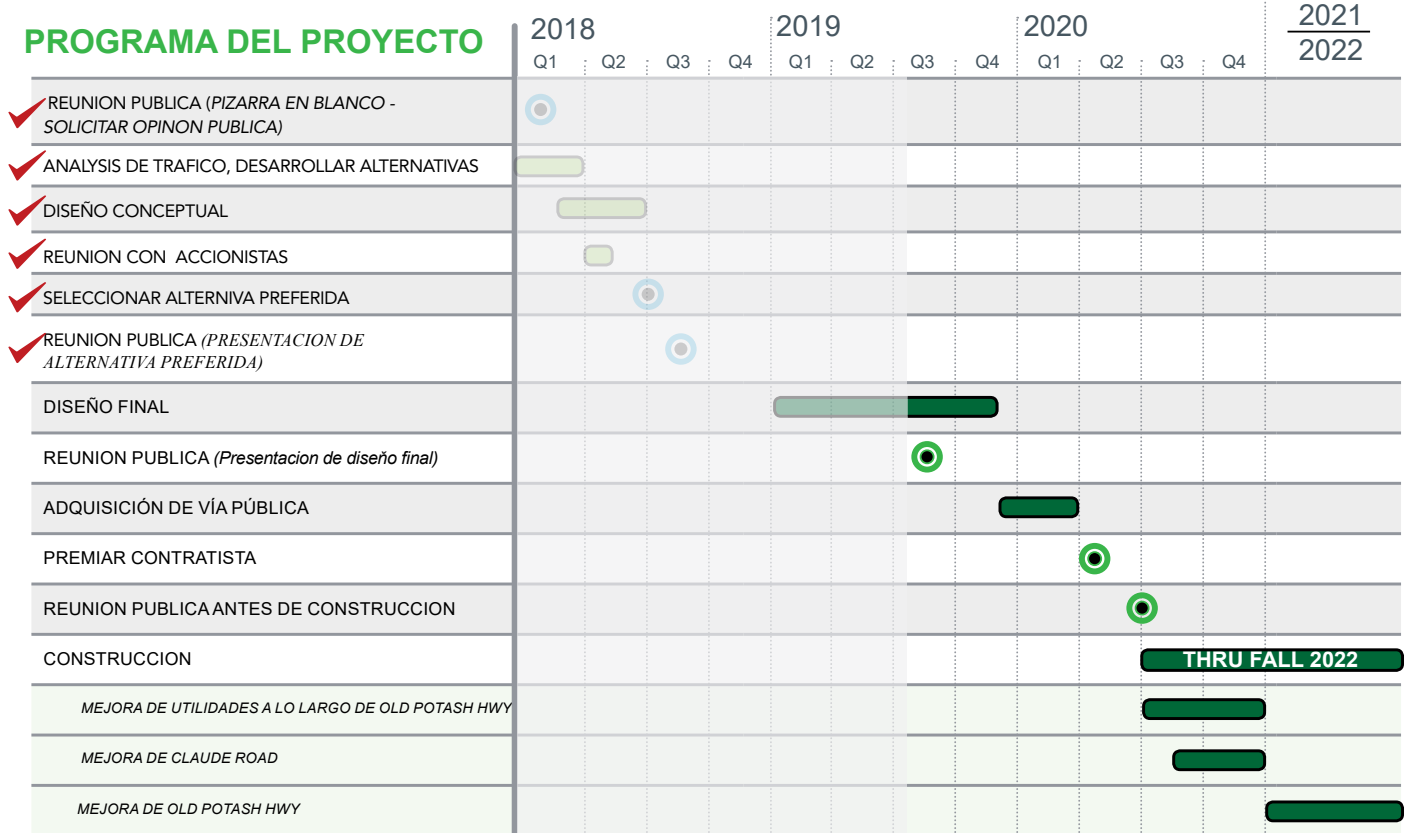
PROGRAMA DEL PROYECTO

2018 Q1 Q2 Q3 Q4
2019 Q1 Q2 Q3 Q4
2020 Q1 Q2 Q3 Q4
2021 / 2022

REUNION PUBLICA (PIZARRA EN BLANCO - SOLICITAR OPINON PUBLICA)
ANALYSIS DE TRAFICO, DESARROLLAR ALTERNATIVAS
DISEÑO CONCEPTUAL
REUNION CON ACCIONISTAS
SELECCIONAR ALTERNIVA PREFERIDA
REUNION PUBLICA (PRESENTACION DE ALTERNATIVA PREFERIDA)
DISEÑO FINAL
REUNION PUBLICA (Presentacion de diseňo final)
ADQUISICIÓN DE VÍA PÚBLICA
PREMIAR CONTRATISTA
REUNION PUBLICA ANTES DE CONSTRUCCION
CONSTRUCCION
THRU FALL 2022
MEJORA DE UTILIDADES A LO LARGO DE OLD POTASH HWY
MEJORA DE CLAUDE ROAD
MEJORA DE OLD POTASH HWY